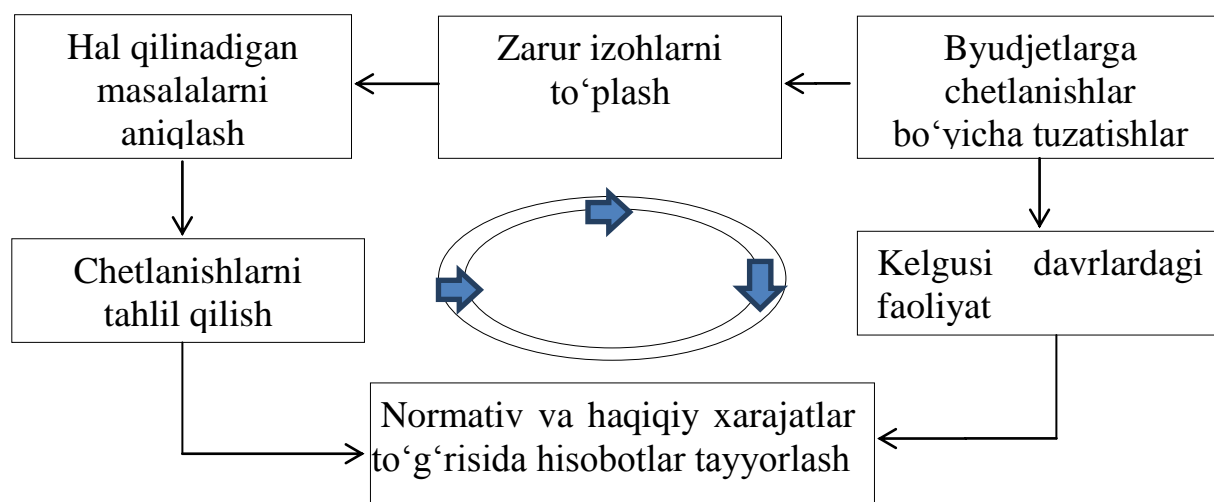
Hal qilinadigan masalalarni aniqlash

Zarur izohlarni to‘plash

Byudjetlarga chetlanishlar bo‘yicha tuzatishlar

Chetlanishlarni tahlil qilish

Kelgusi davrlardagi faoliyat

Normativ va haqiqiy xarajatlar to‘g‘risida hisobotlar tayyorlash